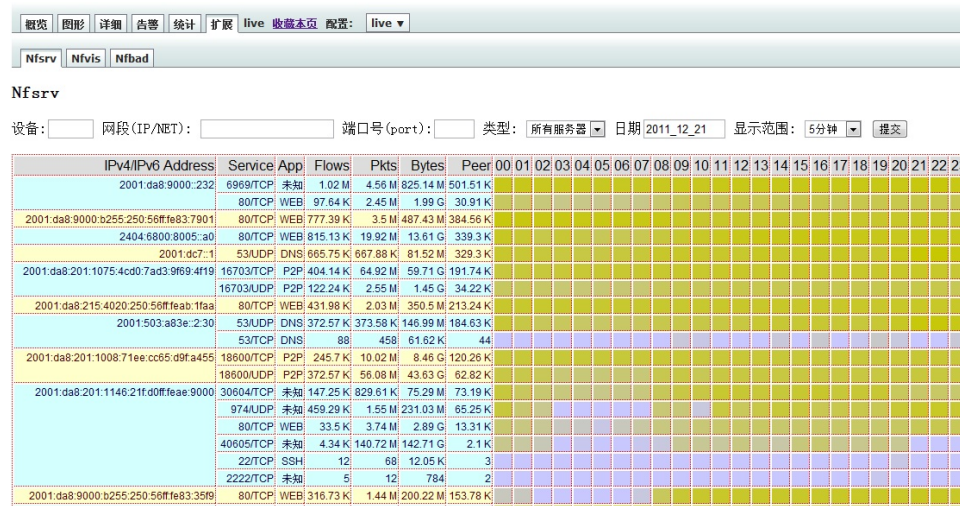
概览 图形 详细 告警 统计 扩展 live 收藏本页 配置: live ▾

Nfsrv Nfvis Nfbad

Nfsrv

设备: 网段(IP/NET): 端口号(port): 类型: 所有服务器 日期 2011_12_21 显示范围: 5分钟 提交

| IPv4/IPv6 Address | Service | App | Flows | Pkts | Bytes | Peer | 00 | 01 | 02 | 03 | 04 | 05 | 06 | 07 | 08 | 09 | 10 | 11 | 12 | 13 | 14 | 15 | 16 | 17 | 18 | 19 | 20 | 21 | 22 | 2 |
|---|---|---|---|---|---|---|---|---|---|---|---|---|---|---|---|---|---|---|---|---|---|---|---|---|---|---|---|---|---|---|
| 2001:da8:9000::232 | 6969/TCP | 未知 | 1.02 M | 4.56 M | 825.14 M | 501.51 K | | | | | | | | | | | | | | | | | | | | | | | | |
| | 80/TCP | WEB | 97.64 K | 2.45 M | 1.99 G | 30.91 K | | | | | | | | | | | | | | | | | | | | | | | | |
| 2001:da8:9000:b255:250:56ff:fe83:7901 | 80/TCP | WEB | 777.39 K | 3.5 M | 487.43 M | 384.56 K | | | | | | | | | | | | | | | | | | | | | | | | |
| 2404:6800:8005::a0 | 80/TCP | WEB | 815.13 K | 19.92 M | 13.61 G | 339.3 K | | | | | | | | | | | | | | | | | | | | | | | | |
| 2001:dc7::1 | 53/UDP | DNS | 665.75 K | 667.88 K | 81.52 M | 329.3 K | | | | | | | | | | | | | | | | | | | | | | | | |
| 2001:da8:201:1075:4cd0:7ad3:9f69:4f19 | 16703/TCP | P2P | 404.14 K | 64.92 M | 59.71 G | 191.74 K | | | | | | | | | | | | | | | | | | | | | | | | |
| | 16703/UDP | P2P | 122.24 K | 2.55 M | 1.45 G | 34.22 K | | | | | | | | | | | | | | | | | | | | | | | | |
| 2001:da8:215:4020:250:56ff:feab:1faa | 80/TCP | WEB | 431.98 K | 2.03 M | 350.5 M | 213.24 K | | | | | | | | | | | | | | | | | | | | | | | | |
| 2001:503:a83e::2:30 | 53/UDP | DNS | 372.57 K | 373.58 K | 146.99 M | 184.63 K | | | | | | | | | | | | | | | | | | | | | | | | |
| | 53/TCP | DNS | 88 | 458 | 61.62 K | 44 | | | | | | | | | | | | | | | | | | | | | | | | |
| 2001:da8:201:1008:71ee:cc65:d9f:a455 | 18600/TCP | P2P | 245.7 K | 10.02 M | 8.46 G | 120.26 K | | | | | | | | | | | | | | | | | | | | | | | | |
| | 18600/UDP | P2P | 372.57 K | 56.08 M | 43.63 G | 62.82 K | | | | | | | | | | | | | | | | | | | | | | | | |
| 2001:da8:201:1146:21f:d0ff:feae:9000 | 30604/TCP | 未知 | 147.25 K | 829.61 K | 75.29 M | 73.19 K | | | | | | | | | | | | | | | | | | | | | | | | |
| | 974/UDP | 未知 | 459.29 K | 1.55 M | 231.03 M | 65.25 K | | | | | | | | | | | | | | | | | | | | | | | | |
| | 80/TCP | WEB | 33.5 K | 3.74 M | 2.89 G | 13.31 K | | | | | | | | | | | | | | | | | | | | | | | | |
| | 40605/TCP | 未知 | 4.34 K | 140.72 M | 142.71 G | 2.1 K | | | | | | | | | | | | | | | | | | | | | | | | |
| | 22/TCP | SSH | 12 | 68 | 12.05 K | 3 | | | | | | | | | | | | | | | | | | | | | | | | |
| | 2222/TCP | 未知 | 5 | 12 | 784 | 2 | | | | | | | | | | | | | | | | | | | | | | | | |
| 2001:da8:9000:b255:250:56ff:fe83:35f9 | 80/TCP | WEB | 316.73 K | 1.44 M | 200.22 M | 153.78 K | | | | | | | | | | | | | | | | | | | | | | | | |